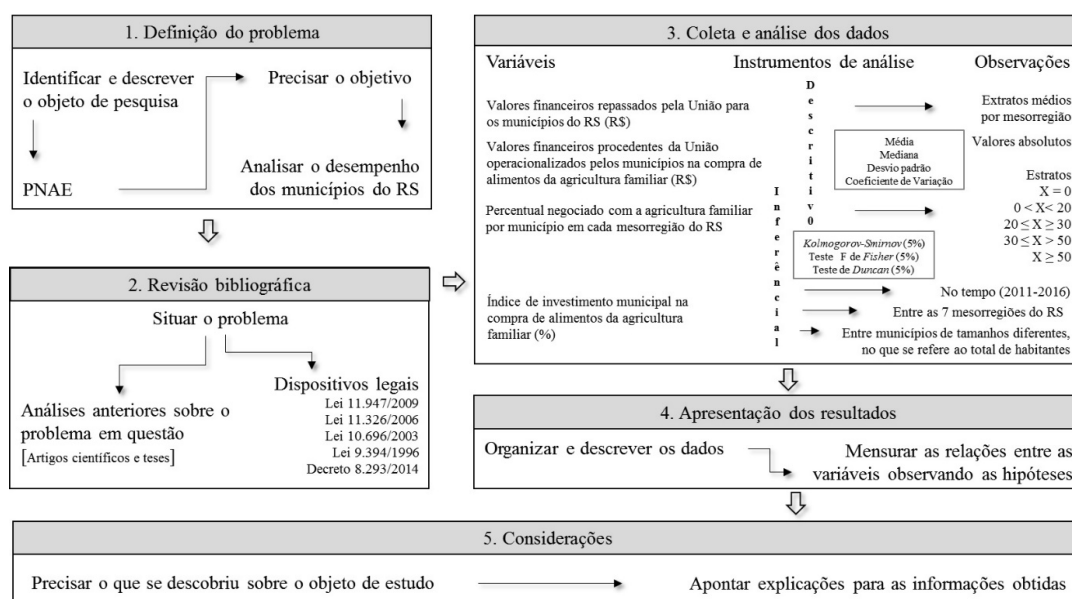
1. Definição do problema

Identificar e descrever o objeto de pesquisa

Precisar o objetivo

PNAE

Analisar o desempenho dos municípios do RS

2. Revisão bibliográfica

Situar o problema

Análises anteriores sobre o problema em questão
[Artigos científicos e teses]

Dispositivos legais
Lei 11.947/2009
Lei 11.326/2006
Lei 10.696/2003
Lei 9.394/1996
Decreto 8.293/2014

3. Coleta e análise dos dados

Variáveis

Instrumentos de análise

Observações

Valores financeiros repassados pela União para os municípios do RS (R$)

Valores financeiros procedentes da União operacionalizados pelos municípios na compra de alimentos da agricultura familiar (R$)

Percentual negociado com a agricultura familiar por município em cada mesorregião do RS

Índice de investimento municipal na compra de alimentos da agricultura familiar (%)

Descritivo

Média
Mediana
Desvio padrão
Coeficiente de Variação

Inferêncial

*Kolmogorov-Smirnov* (5%)
Teste F de *Fisher* (5%)
Teste de *Duncan* (5%)

Extratos médios por mesorregião

Valores absolutos

Estratos
$X = 0$
$0 < X < 20$
$20 \leq X \geq 30$
$30 \leq X > 50$
$X \geq 50$

No tempo (2011-2016)

Entre as 7 mesorregiões do RS

Entre municípios de tamanhos diferentes, no que se refere ao total de habitantes

4. Apresentação dos resultados

Organizar e descrever os dados

Mensurar as relações entre as variáveis observando as hipóteses

5. Considerações

Precisar o que se descobriu sobre o objeto de estudo

Apontar explicações para as informações obtidas